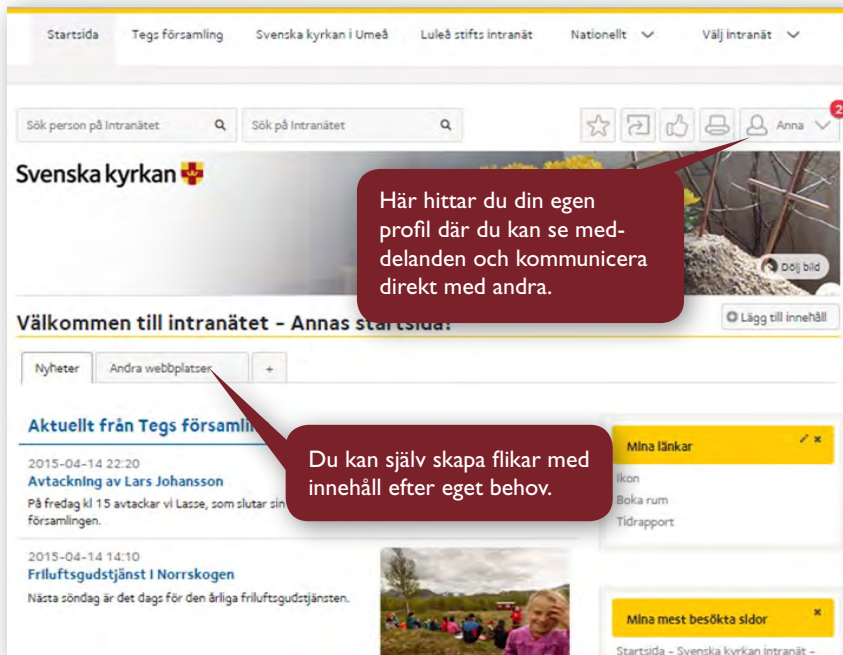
Startsida Tegs församling Svenska kyrkan i Umeå Luleå stifts intranät Nationellt Välj intranät

Sök person på intranätet Sök på intranätet

Anna 2

Svenska kyrkan

Här hittar du din egen profil där du kan se meddelanden och kommunicera direkt med andra.

Dölj bild

Välkommen till intranätet - Annas startsida!

Lägg till innehåll

Nyheter Andra webbplatser +

Aktuellt från Tegs församli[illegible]

Du kan själv skapa flikar med innehåll efter eget behov.

2015-04-14 22:20
Avtackning av Lars Johansson
På fredag kl 15 avtackar vi Lasse, som slutar sin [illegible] församlingen.

2015-04-14 14:10
Friluftsgudstjänst i Norrskogen
Nästa söndag är det dags för den årliga friluftsgudstjänsten.

Mina länkar
Ikon
Boka rum
Tidrapport

Mina mest besökta sidor
Startsida - Svenska kyrkan intranät -